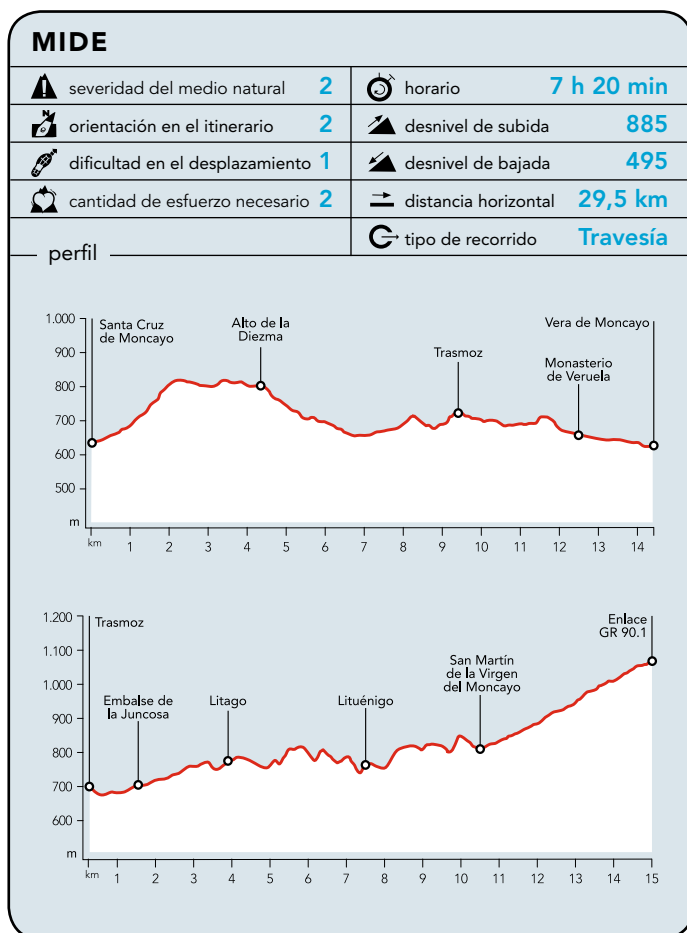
MIDE

| | | | |
|---|---|---|---|
| severidad del medio natural | 2 | horario | 7 h 20 min |
| orientación en el itinerario | 2 | desnivel de subida | 885 |
| dificultad en el desplazamiento | 1 | desnivel de bajada | 495 |
| cantidad de esfuerzo necesario | 2 | distancia horizontal | 29,5 km |
| | | tipo de recorrido | Travesía |

perfil

1.000
900
800
700
600
500
m
km 1 2 3 4 5 6 7 8 9 10 11 12 13 14

Santa Cruz de Moncayo
Alto de la Diezma
Trasmoz
Monasterio de Veruela
Vera de Moncayo

1.200
1.100
1.000
900
800
700
600
m
km 1 2 3 4 5 6 7 8 9 10 11 12 13 14 15

Trasmoz
Embalse de la Juncosa
Litago
Lituénigo
San Martín de la Virgen del Moncayo
Enlace GR 90.1